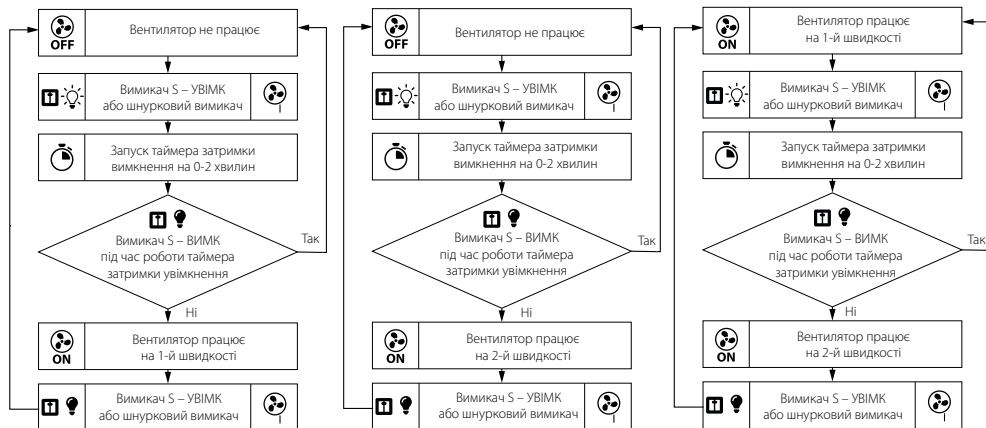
OFF
Вентилятор не працює

Вимикач S – УВІМК або шнурковий вимикач

Запуск таймера затримки вимкнення на 0-2 хвилин

Вимикач S – ВИМК під час роботи таймера затримки увімкнення

Так

Ні

ON
Вентилятор працює на 1-й швидкості

Вимикач S – УВІМК або шнурковий вимикач

OFF
Вентилятор не працює

Вимикач S – УВІМК або шнурковий вимикач

Запуск таймера затримки вимкнення на 0-2 хвилин

Вимикач S – ВИМК під час роботи таймера затримки увімкнення

Так

Ні

ON
Вентилятор працює на 2-й швидкості

Вимикач S – УВІМК або шнурковий вимикач

ON
Вентилятор працює на 1-й швидкості

Вимикач S – УВІМК або шнурковий вимикач

Запуск таймера затримки вимкнення на 0-2 хвилин

Вимикач S – ВИМК під час роботи таймера затримки увімкнення

Так

Ні

ON
Вентилятор працює на 2-й швидкості

Вимикач S – УВІМК або шнурковий вимикач